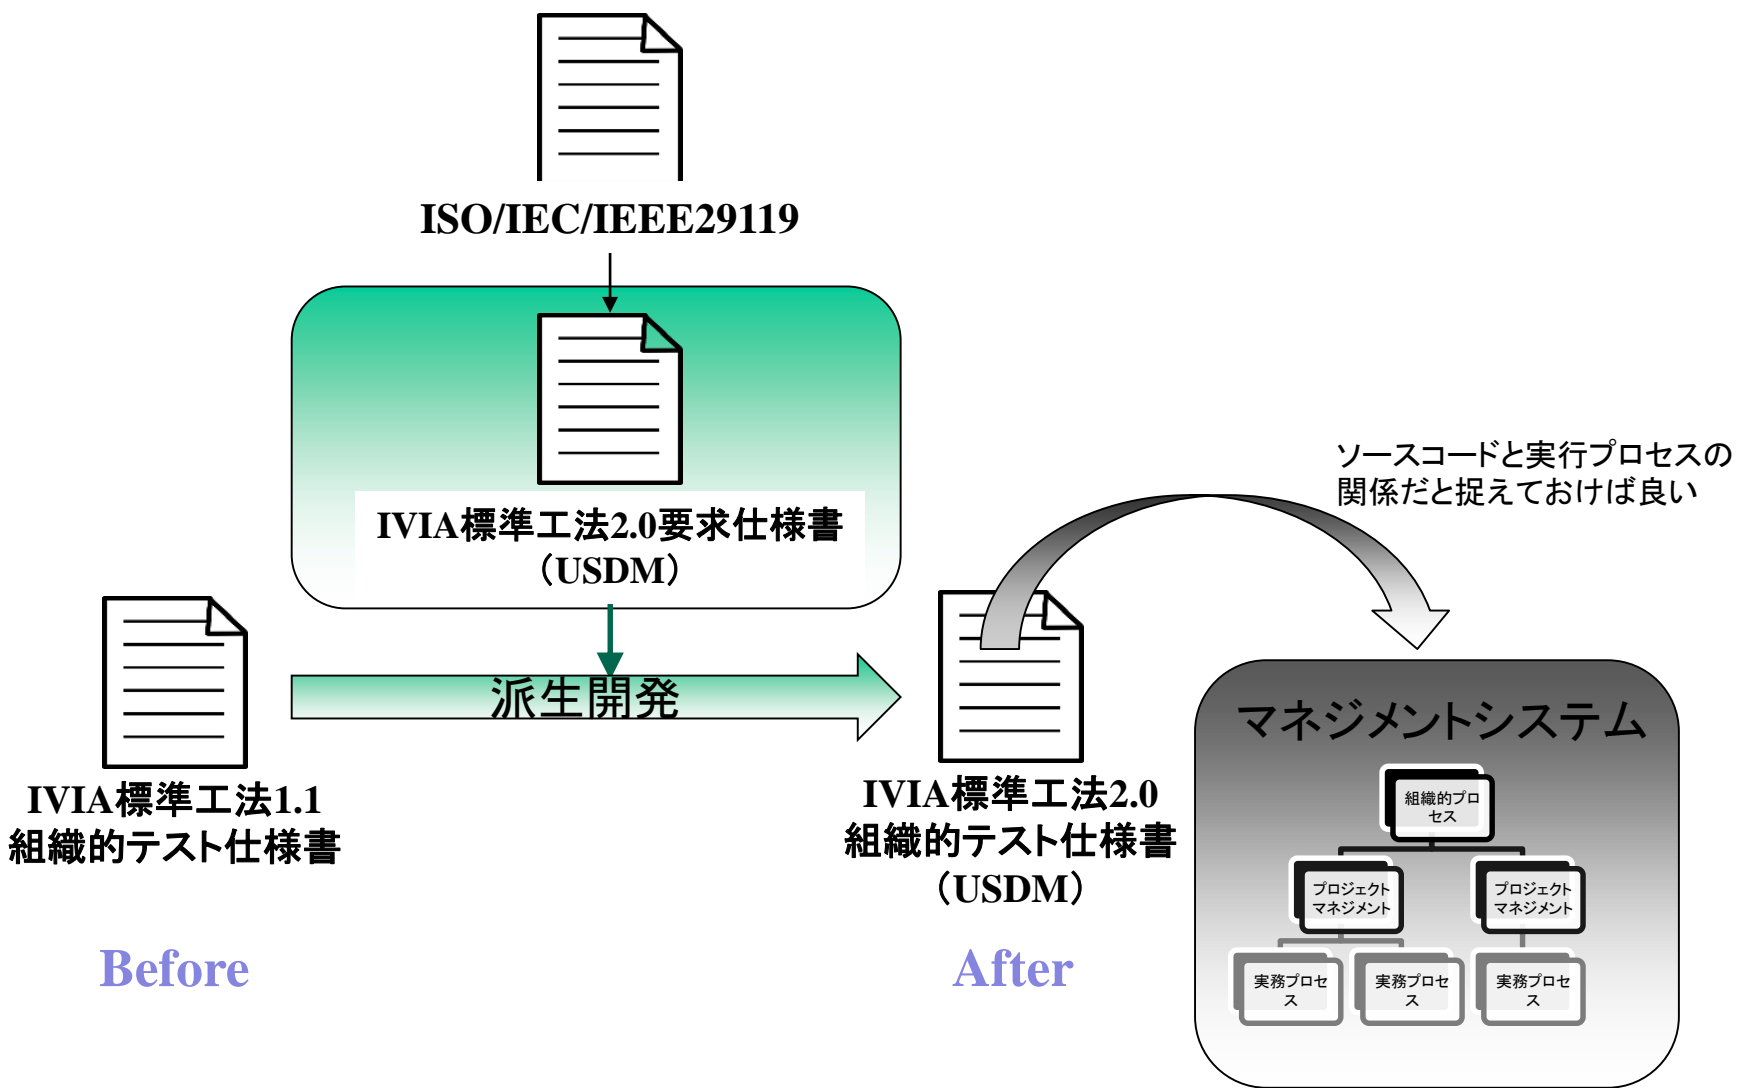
ISO/IEC/IEEE29119

IVIA標準工法2.0要求仕様書
（USDM）

ソースコードと実行プロセスの
関係だと捉えておけば良い

派生開発

IVIA標準工法1.1
組織的テスト仕様書

IVIA標準工法2.0
組織的テスト仕様書
（USDM）

マネジメントシステム

組織的プロセス

プロジェクトマネジメント

プロジェクトマネジメント

実務プロセス

実務プロセス

実務プロセス

Before

After